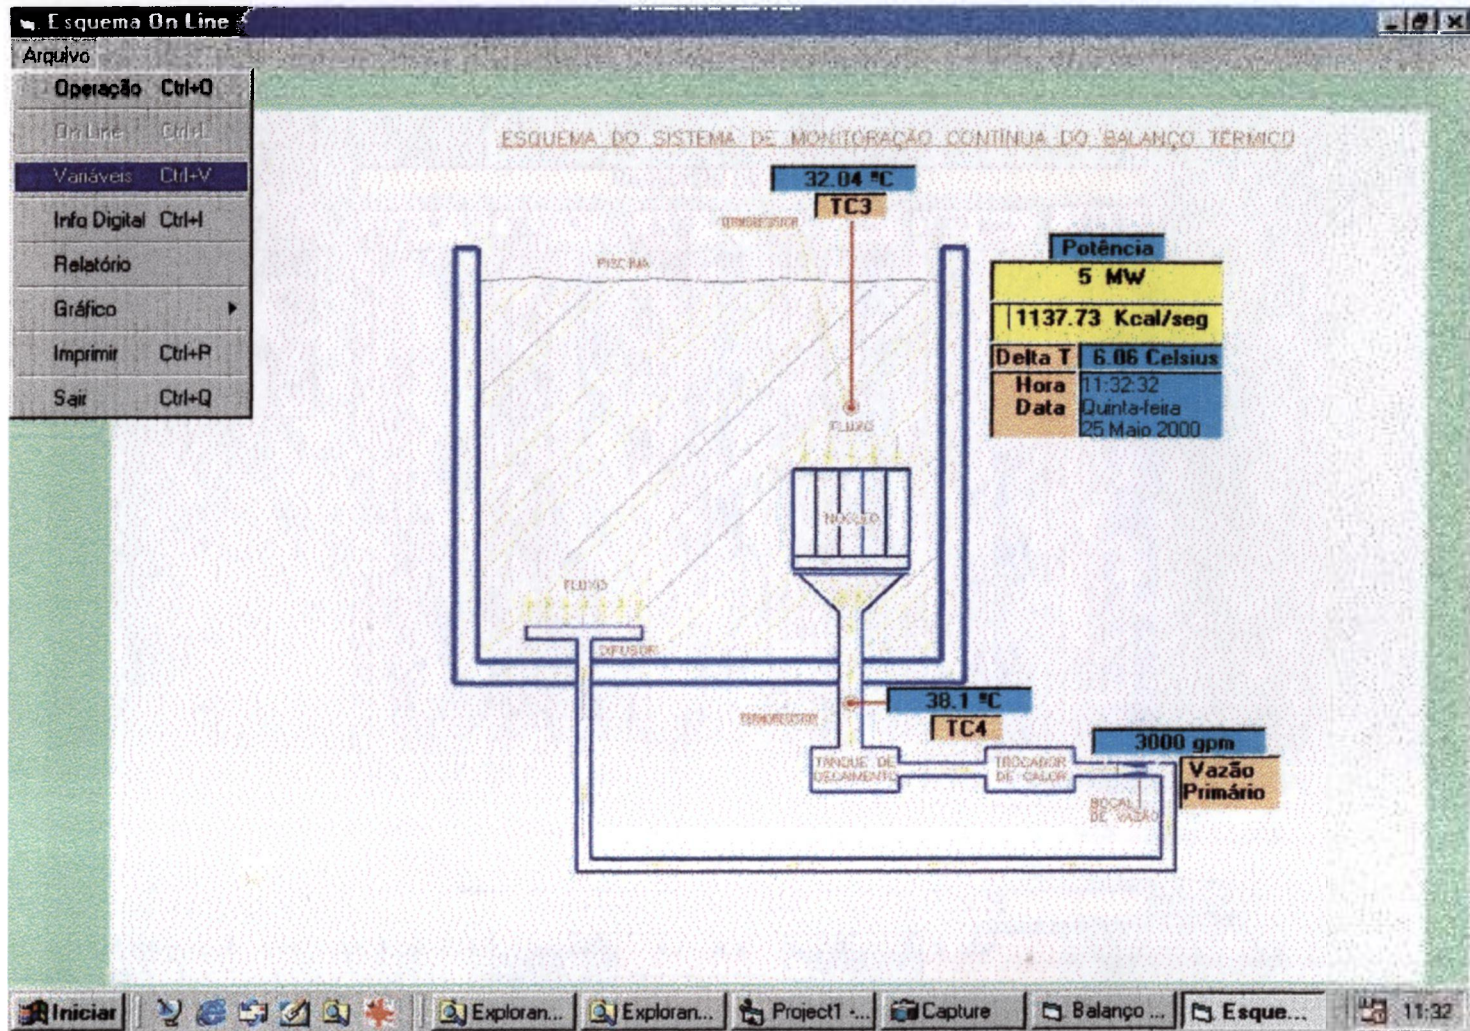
Esquema On Line

Arquivo

Operação Ctrl+O
On Line Ctrl+L
Variáveis Ctrl+V
Info Digital Ctrl+I
Relatório
Gráfico
Imprimir Ctrl+P
Sair Ctrl+Q

ESQUEMA DO SISTEMA DE MONITORAÇÃO CONTÍNUA DO BALANÇO TÉRMICO

32.04 °C
TC3
TERMORESISTOR
PISCINA
FLUXO
NÚCLEO
FLUXO
DIFUSOR
TERMORESISTOR
38.1 °C
TC4
TANQUE DE DECAIMENTO
TROCADOR DE CALOR
BOCAL DE VAZÃO
3000 gpm
Vazão Primário

Potência
5 MW
1137.73 Kcal/seg
Delta T 6.06 Celsius
Hora 11:32:32
Data Quinta-feira 25 Maio 2000

Iniciar Exploran... Exploran... Project1 -... Capture Balanço ... Esque... 11:32